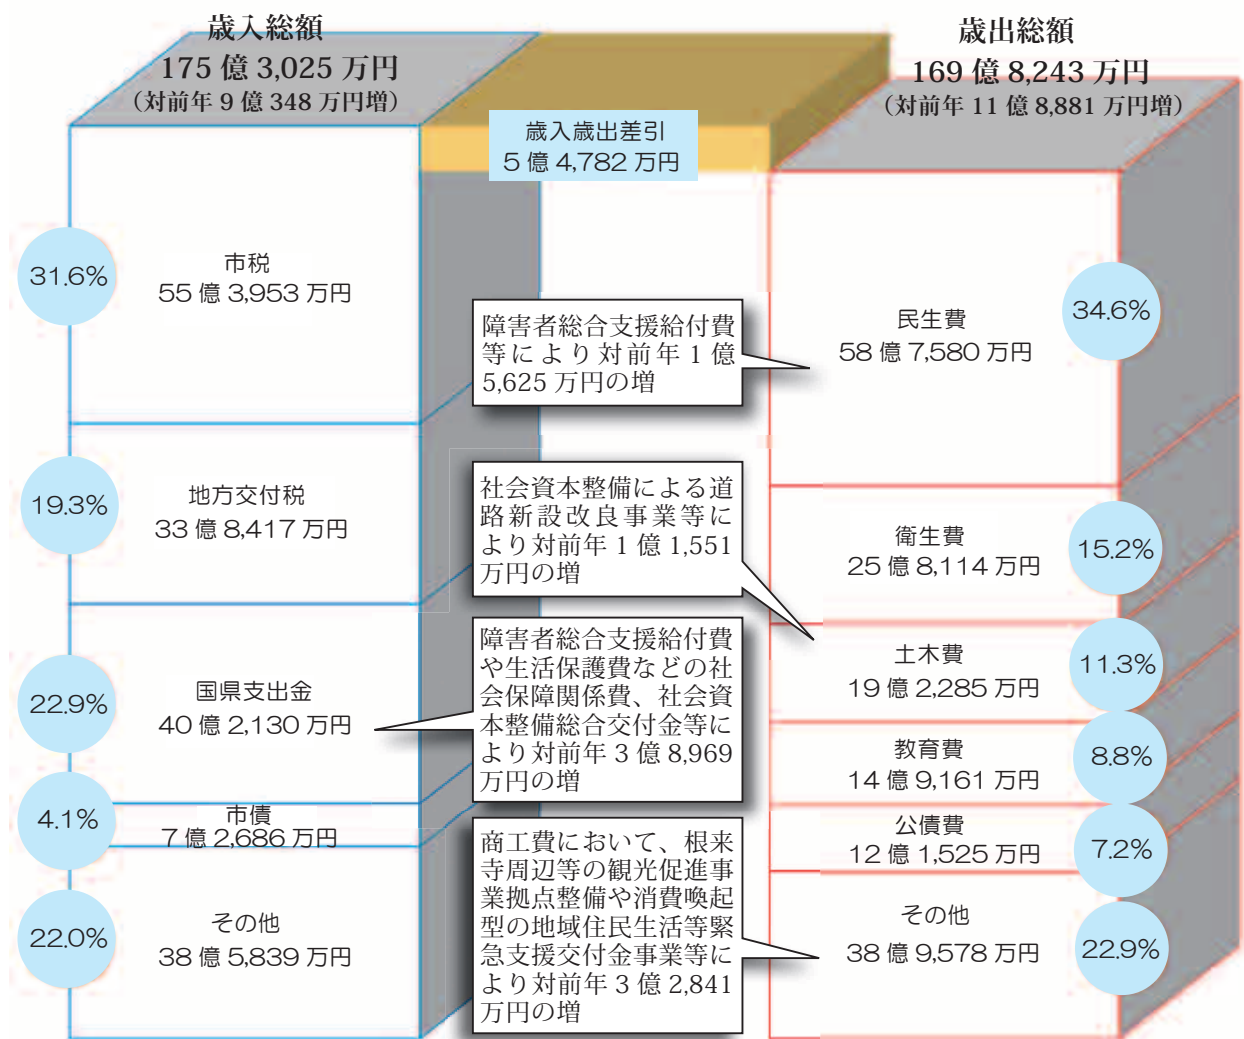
歳入総額
175 億 3,025 万円
（対前年 9 億 348 万円増）

歳入歳出差引
5 億 4,782 万円

歳出総額
169 億 8,243 万円
（対前年 11 億 8,881 万円増）

31.6%
市税
55 億 3,953 万円

19.3%
地方交付税
33 億 8,417 万円

22.9%
国県支出金
40 億 2,130 万円

4.1%
市債
7 億 2,686 万円

22.0%
その他
38 億 5,839 万円

障害者総合支援給付費等により対前年 1 億 5,625 万円の増

社会資本整備による道路新設改良事業等により対前年 1 億 1,551 万円の増

障害者総合支援給付費や生活保護費などの社会保障関係費、社会資本整備総合交付金等により対前年 3 億 8,969 万円の増

商工費において、根来寺周辺等の観光促進事業拠点整備や消費喚起型の地域住民生活等緊急支援交付金事業等により対前年 3 億 2,841 万円の増

民生費
58 億 7,580 万円
34.6%

衛生費
25 億 8,114 万円
15.2%

土木費
19 億 2,285 万円
11.3%

教育費
14 億 9,161 万円
8.8%

公債費
12 億 1,525 万円
7.2%

その他
38 億 9,578 万円
22.9%